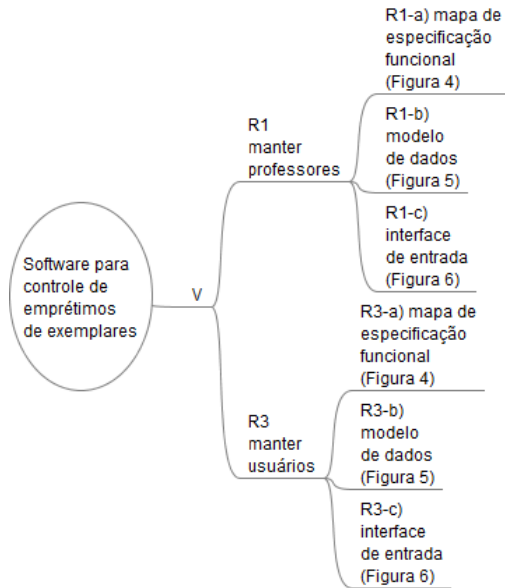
Software para controle de emprétimos de exemplares

V

R1 manter professores

R1-a) mapa de especificação funcional (Figura 4)

R1-b) modelo de dados (Figura 5)

R1-c) interface de entrada (Figura 6)

R3 manter usuários

R3-a) mapa de especificação funcional (Figura 4)

R3-b) modelo de dados (Figura 5)

R3-c) interface de entrada (Figura 6)